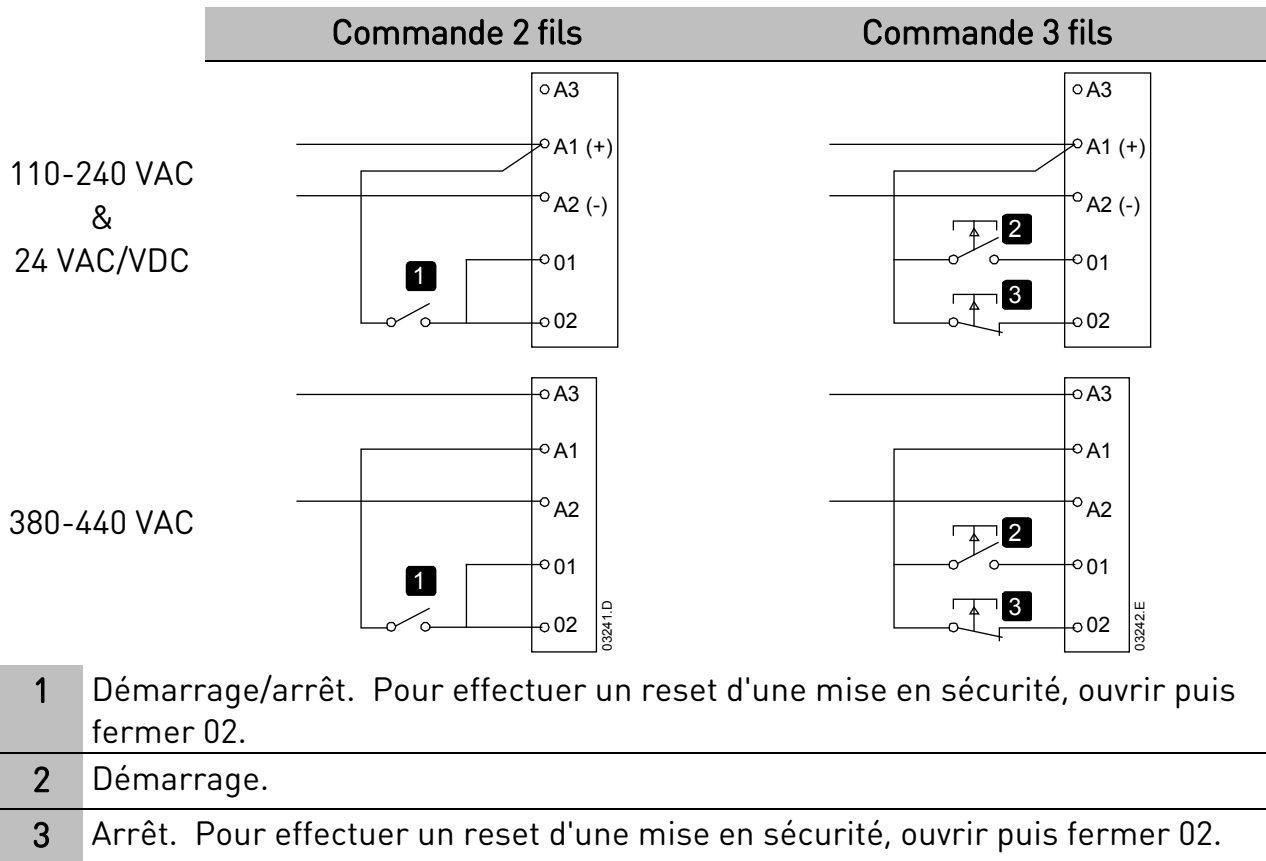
| | Commande 2 fils | Commande 3 fils |
|---|---|---|
| 110-240 VAC & 24 VAC/VDC | A3, A1 (+), A2 (-), 01, 02, 1 | A3, A1 (+), A2 (-), 01, 02, 2, 3 |
| 380-440 VAC | A3, A1, A2, 01, 02, 1, 03241.D | A3, A1, A2, 01, 02, 2, 3, 03242.E |

| | |
|---|---|
| 1 | Démarrage/arrêt. Pour effectuer un reset d'une mise en sécurité, ouvrir puis fermer 02. |
| 2 | Démarrage. |
| 3 | Arrêt. Pour effectuer un reset d'une mise en sécurité, ouvrir puis fermer 02. |